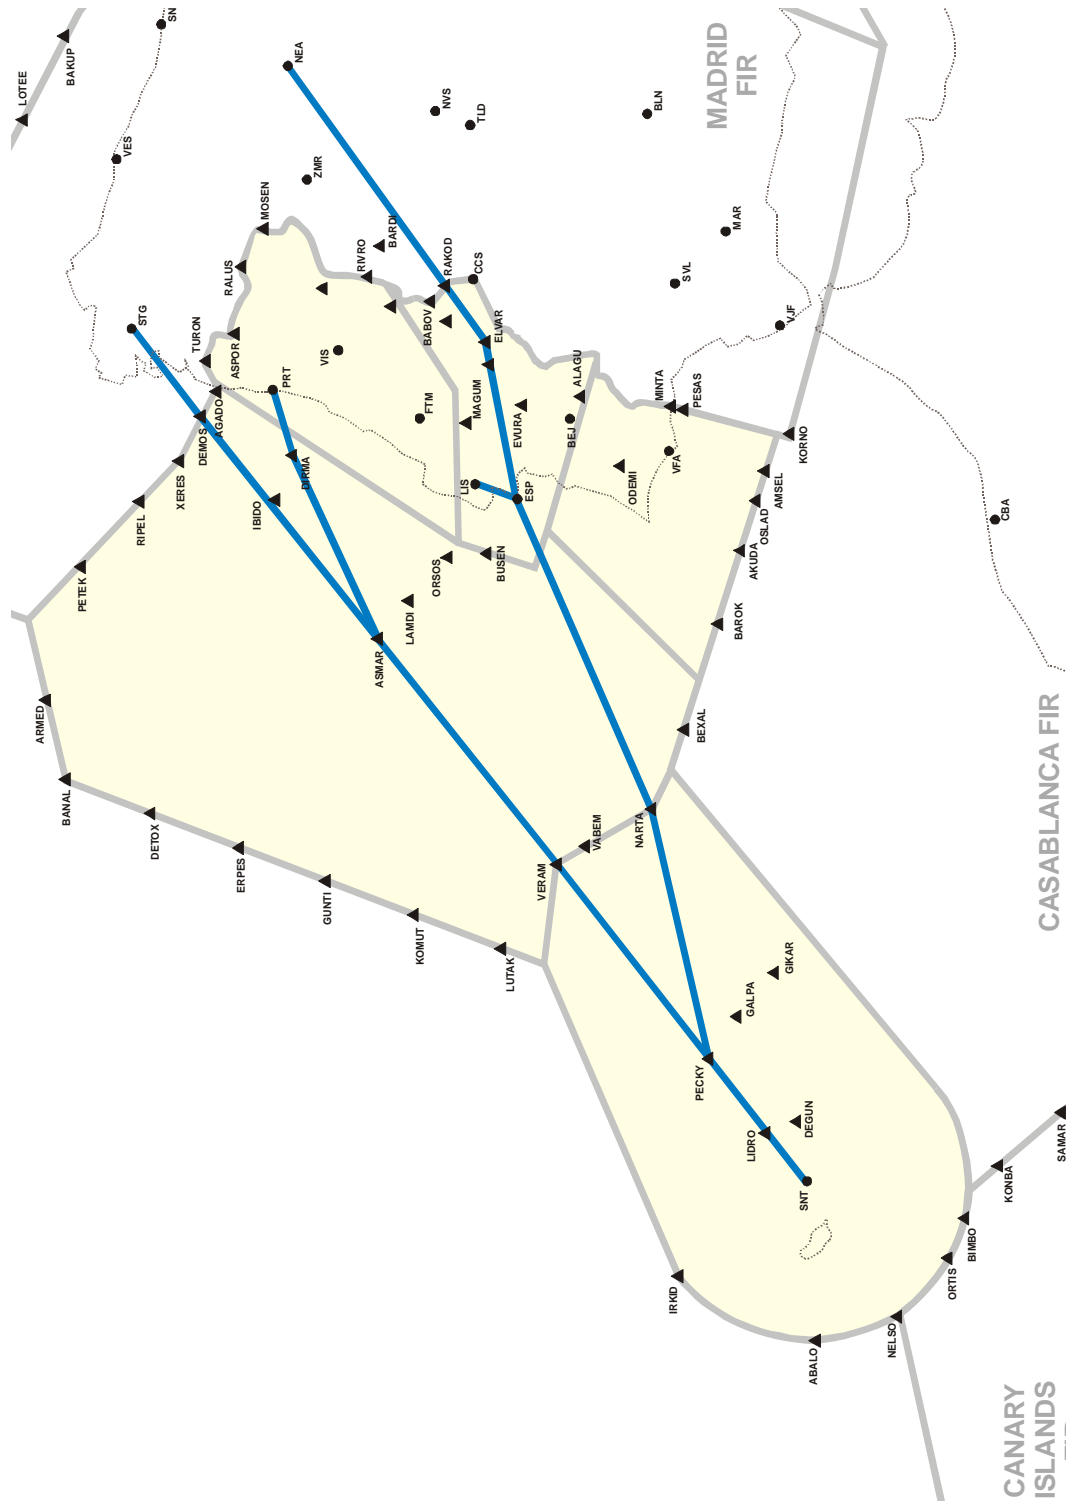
SN
LOTEE
BAKUP
NEA
NVS
TLD
BLN
MADRID FIR
VES
ZMR
MOSEN
MAR
BARDI
RIVRO
RAKOD
CCS
RALUS
SVL
STG
TURON
ASPOR
BABOV
ELVAR
VJF
VIS
PRT
MAGUM
ALAGU
MINTA
PESAS
AGADO
DEMOS
FTM
EWURA
BEJ
KORNO
XERES
DIRMA
LIS
ESP
VFA
ODEMI
RIPEL
IBIDO
AMSEL
OSLAD
CBA
PETEK
BUSEN
ORSOS
AKUDA
LAMDI
BAROK
ASMAR
ARMED
BEXAL
CASABLANCA FIR
BANAL
NARTA
VABEM
DETOX
VERAM
ERPES
GUNTI
KOMUT
LUTAK
GIKAR
GALPA
PECKY
DEGUN
LIDRO
SAMAR
KONBA
SNT
BIMBO
ORTIS
IRKID
NELSO
ABALO
CANARY ISLANDS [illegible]